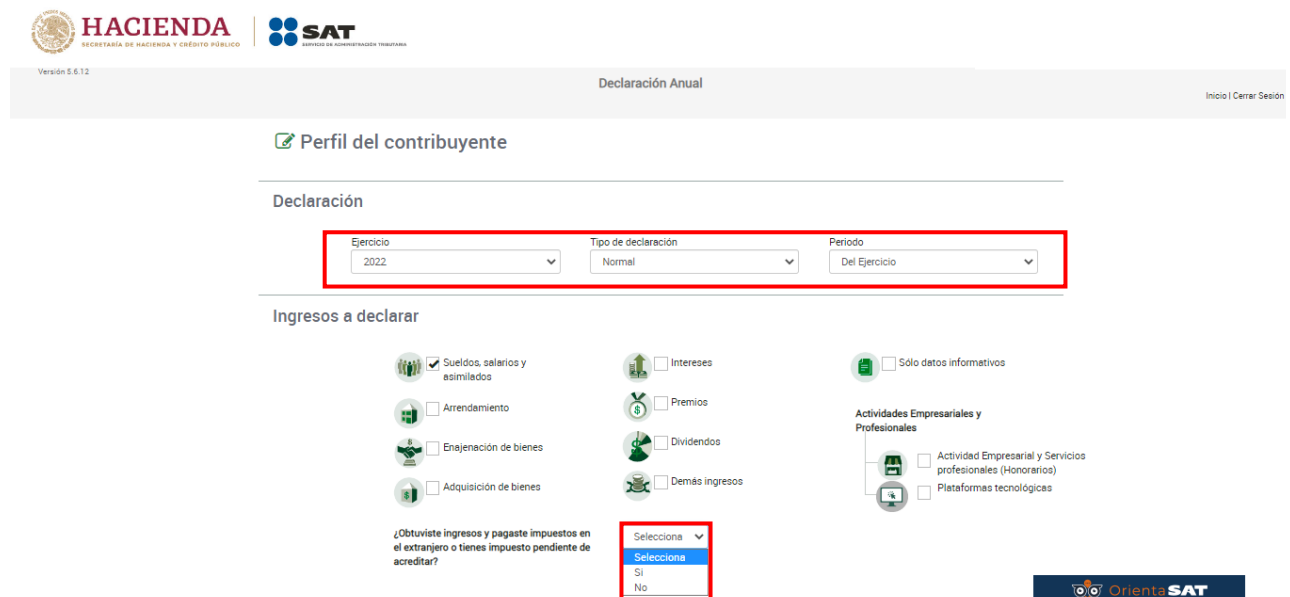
HACIENDA
SECRETARÍA DE HACIENDA Y CRÉDITO PÚBLICO

SAT
SERVICIO DE ADMINISTRACIÓN TRIBUTARIA

Versión 5.6.12

Declaración Anual

Inicio | Cerrar Sesión

Perfil del contribuyente

Declaración

Ejercicio
2022

Tipo de declaración
Normal

Periodo
Del Ejercicio

Ingresos a declarar

Sueldos, salarios y asimilados

Arrendamiento

Enajenación de bienes

Adquisición de bienes

Intereses

Premios

Dividendos

Demás ingresos

Sólo datos informativos

Actividades Empresariales y Profesionales

Actividad Empresarial y Servicios profesionales (Honorarios)

Plataformas tecnológicas

¿Obtuviste ingresos y pagaste impuestos en el extranjero o tienes impuesto pendiente de acreditar?

Selecciona
Selecciona
Si
No

OrientaSAT